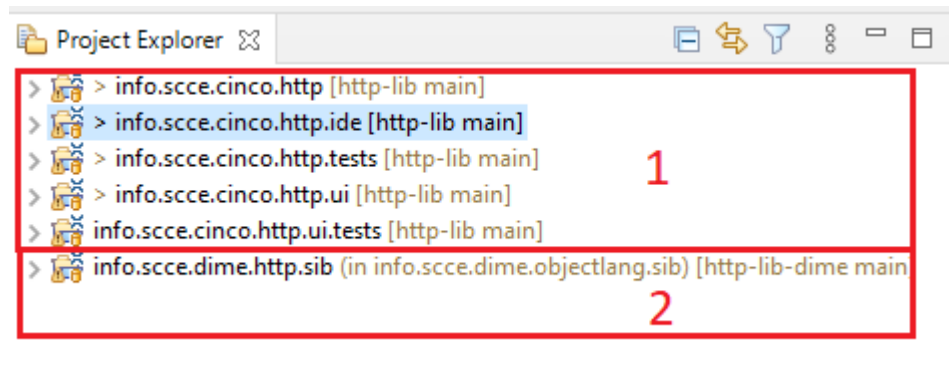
Project Explorer

> info.scce.cinco.http [http-lib main]
> info.scce.cinco.http.ide [http-lib main]
> info.scce.cinco.http.tests [http-lib main]
> info.scce.cinco.http.ui [http-lib main]
info.scce.cinco.http.ui.tests [http-lib main]

1

info.scce.dime.http.sib (in info.scce.dime.objectlang.sib) [http-lib-dime main

2